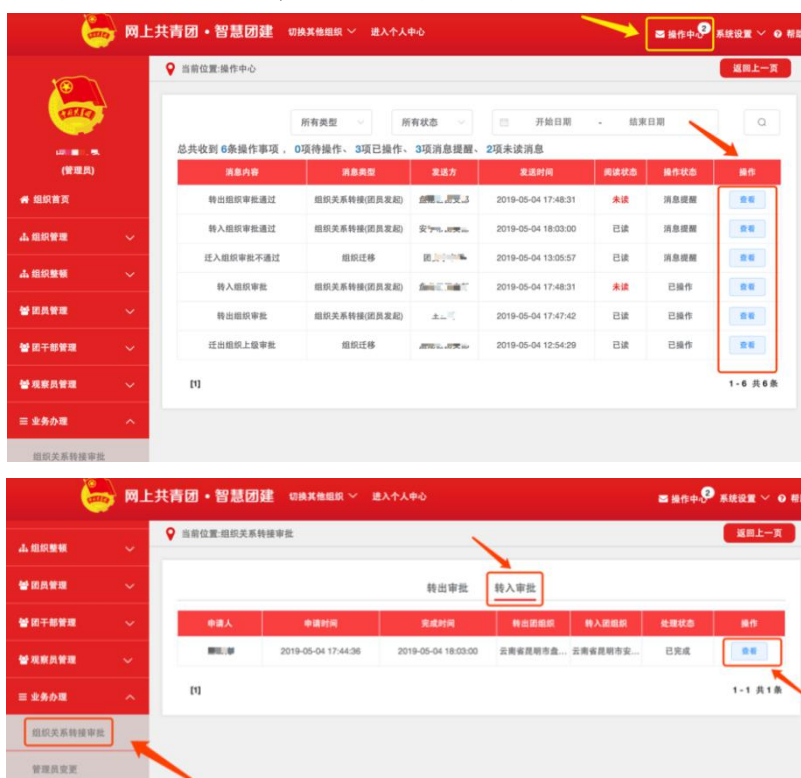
网上共青团 • 智慧团建　切换其他组织　进入个人中心　操作中心 2　系统设置　帮

当前位置:操作中心　返回上一页

(管理员)

组织首页
组织管理
组织整顿
团员管理
团干部管理
观察员管理
业务办理
组织关系转接审批

所有类型　所有状态　开始日期 - 结束日期

总共收到 6条操作事项， 0项待操作、 3项已操作、 3项消息提醒、 2项未读消息

| 消息内容 | 消息类型 | 发送方 | 发送时间 | 阅读状态 | 操作状态 | 操作 |
|---|---|---|---|---|---|---|
| 转出组织审批通过 | 组织关系转接(团员发起) | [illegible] | 2019-05-04 17:48:31 | 未读 | 消息提醒 | 查看 |
| 转入组织审批通过 | 组织关系转接(团员发起) | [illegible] | 2019-05-04 18:03:00 | 已读 | 消息提醒 | 查看 |
| 迁入组织审批不通过 | 组织迁移 | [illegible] | 2019-05-04 13:05:57 | 已读 | 消息提醒 | 查看 |
| 转入组织审批 | 组织关系转接(团员发起) | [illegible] | 2019-05-04 17:48:31 | 未读 | 已操作 | 查看 |
| 转出组织审批 | 组织关系转接(团员发起) | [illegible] | 2019-05-04 17:47:42 | 已读 | 已操作 | 查看 |
| 迁出组织上级审批 | 组织迁移 | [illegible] | 2019-05-04 12:54:29 | 已读 | 已操作 | 查看 |

[1]　1 - 6 共 6 条

网上共青团 • 智慧团建　切换其他组织　进入个人中心　操作中心 2　系统设置　帮

当前位置:组织关系转接审批　返回上一页

组织整顿
团员管理
团干部管理
观察员管理
业务办理
组织关系转接审批
管理员变更

转出审批　转入审批

| 申请人 | 申请时间 | 完成时间 | 转出团组织 | 转入团组织 | 处理状态 | 操作 |
|---|---|---|---|---|---|---|
| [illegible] | 2019-05-04 17:44:36 | 2019-05-04 18:03:00 | 云南省昆明市盘... | 云南省昆明市安... | 已完成 | 查看 |

[1]　1 - 1 共 1 条